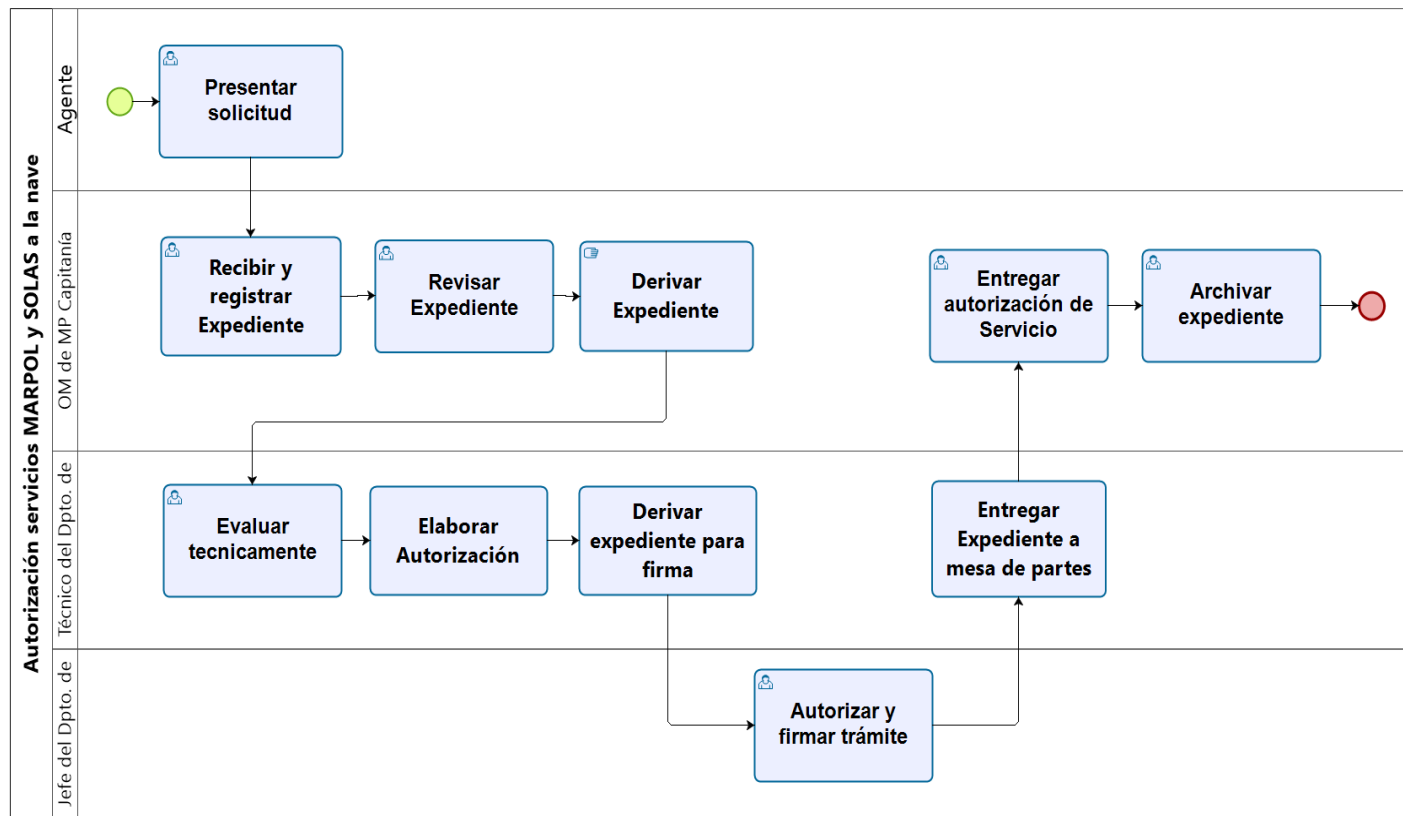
Autorización servicios MARPOL y SOLAS a la nave

Agente

Presentar solicitud

OM de MP Capitanía

Recibir y registrar Expediente

Revisar Expediente

Derivar Expediente

Entregar autorización de Servicio

Archivar expediente

Técnico del Dpto. de

Evaluar tecnicamente

Elaborar Autorización

Derivar expediente para firma

Entregar Expediente a mesa de partes

Jefe del Dpto. de

Autorizar y firmar trámite